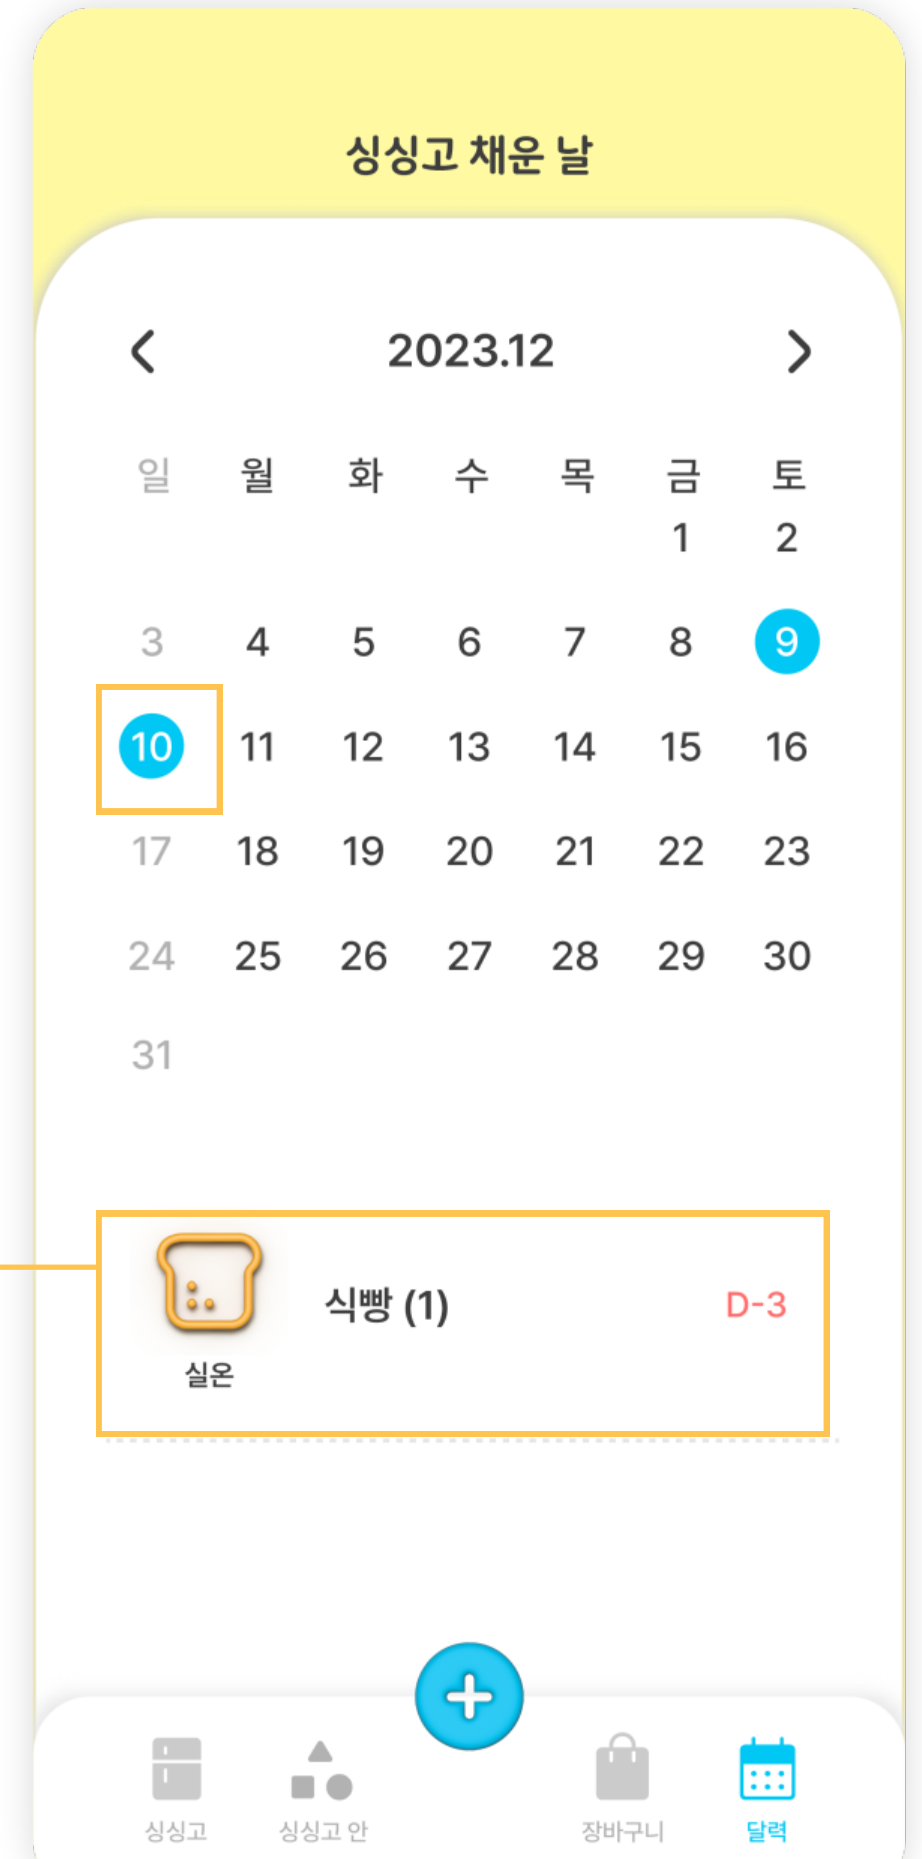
싱싱고 채운 날

<

2023.12

>

| 일 | 월 | 화 | 수 | 목 | 금 | 토 |
|---|---|---|---|---|---|---|
| | | | | | 1 | 2 |
| 3 | 4 | 5 | 6 | 7 | 8 | 9 |
| 10 | 11 | 12 | 13 | 14 | 15 | 16 |
| 17 | 18 | 19 | 20 | 21 | 22 | 23 |
| 24 | 25 | 26 | 27 | 28 | 29 | 30 |
| 31 | | | | | | |

실온

식빵 (1)

D-3

+

싱싱고

싱싱고 안

장바구니

달력